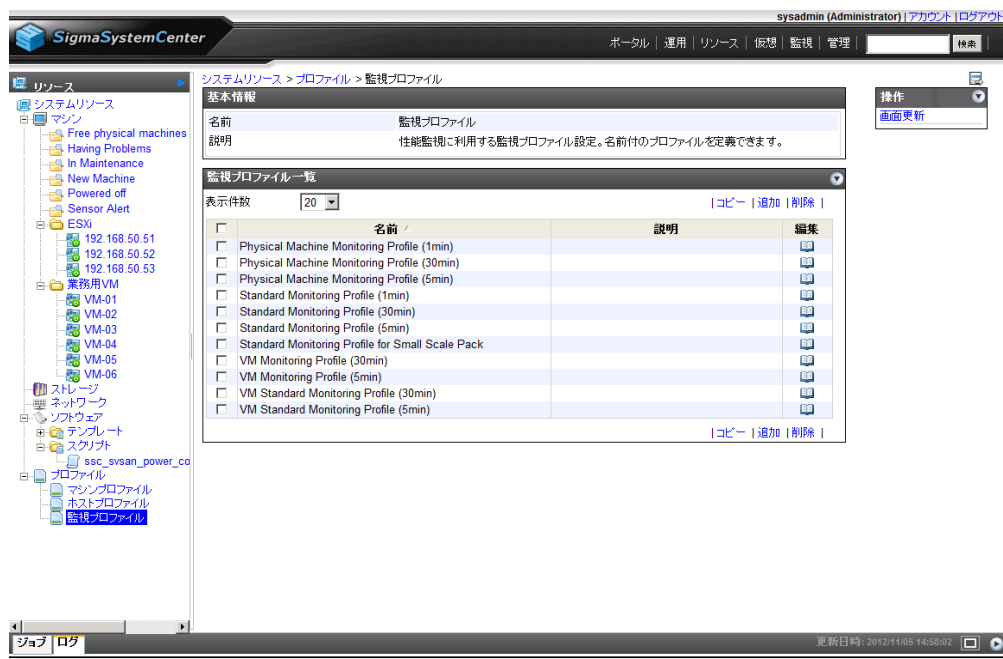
sysadmin (Administrator) | アカウント | ログアウト

SigmaSystemCenter

ポータル | 運用 | リソース | 仮想 | 監視 | 管理 | 検索

リソース

システムリソース
マシン
Free physical machines
Having Problems
In Maintenance
New Machine
Powered off
Sensor Alert
ESXi
192.168.50.51
192.168.50.52
192.168.50.53
業務用VM
VM-01
VM-02
VM-03
VM-04
VM-05
VM-06
ストレージ
ネットワーク
ソフトウェア
テンプレート
スクリプト
ssc_svsan_power_co
プロファイル
マシンプロファイル
ホストプロファイル
監視プロファイル

システムリソース > プロファイル > 監視プロファイル

基本情報

| 名前 | 監視プロファイル |
|---|---|
| 説明 | 性能監視に利用する監視プロファイル設定。名前付のプロファイルを定義できます。 |

監視プロファイル一覧

表示件数 20

| コピー | 追加 | 削除 |

| ☐ | 名前 | 説明 | 編集 |
|---|---|---|---|
| ☐ | Physical Machine Monitoring Profile (1min) | | |
| ☐ | Physical Machine Monitoring Profile (30min) | | |
| ☐ | Physical Machine Monitoring Profile (5min) | | |
| ☐ | Standard Monitoring Profile (1min) | | |
| ☐ | Standard Monitoring Profile (30min) | | |
| ☐ | Standard Monitoring Profile (5min) | | |
| ☐ | Standard Monitoring Profile for Small Scale Pack | | |
| ☐ | VM Monitoring Profile (30min) | | |
| ☐ | VM Monitoring Profile (5min) | | |
| ☐ | VM Standard Monitoring Profile (30min) | | |
| ☐ | VM Standard Monitoring Profile (5min) | | |

| コピー | 追加 | 削除 |

操作
画面更新

ジョブ | ログ

更新日時: 2012/11/05 14:58:02